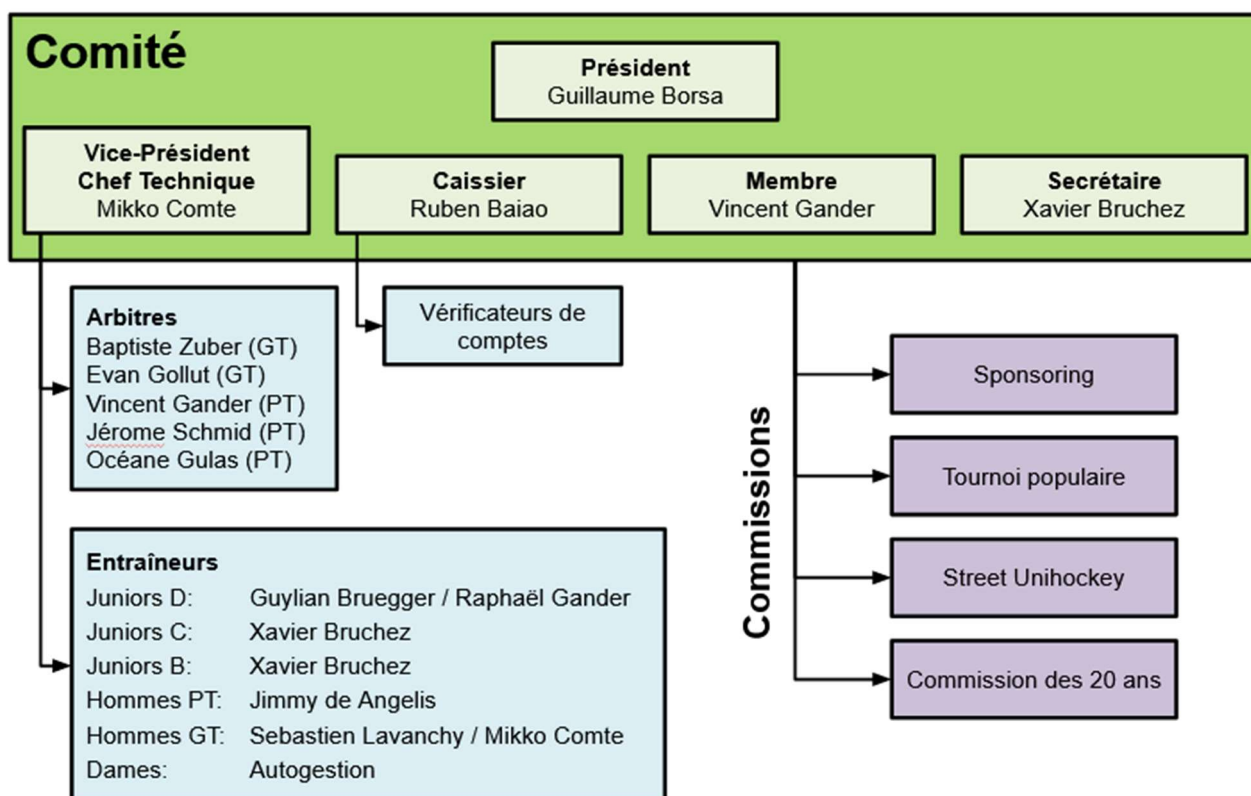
Comité

Président
Guillaume Borsa

Vice-Président
Chef Technique
Mikko Comte

Caissier
Ruben Baiao

Membre
Vincent Gander

Secrétaire
Xavier Bruchez

Arbitres
Baptiste Zuber (GT)
Evan Gollut (GT)
Vincent Gander (PT)
Jérome Schmid (PT)
Océane Gulas (PT)

Vérificateurs de comptes

Commissions

Sponsoring

Tournoi populaire

Street Unihockey

Commission des 20 ans

Entraîneurs

| | |
|---|---|
| Juniors D: | Guylian Bruegger / Raphaël Gander |
| Juniors C: | Xavier Bruchez |
| Juniors B: | Xavier Bruchez |
| Hommes PT: | Jimmy de Angelis |
| Hommes GT: | Sebastien Lavanchy / Mikko Comte |
| Dames: | Autogestion |